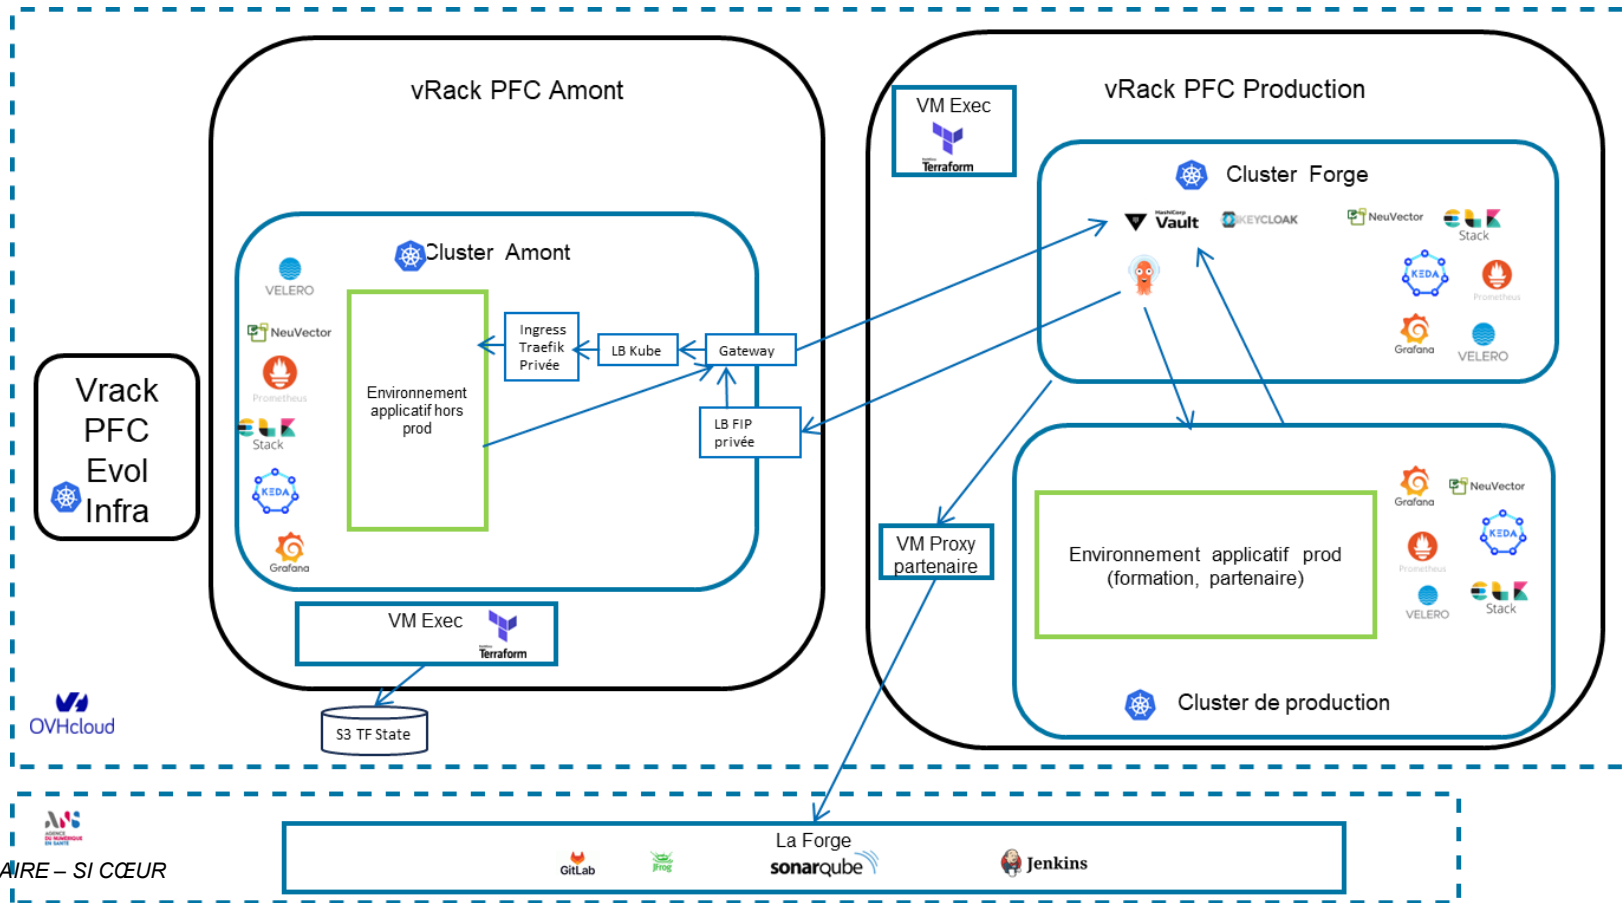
vRack PFC Amont

vRack PFC Production

VM Exec

Terraform

Cluster Forge

Vault

KEYCLOAK

NeuVector

Stack

Prometheus

Grafana

VELERO

Cluster Amont

VELERO

NeuVector

Prometheus

Stack

Grafana

Environnement applicatif hors prod

Ingress Traefik Privée

LB Kube

Gateway

LB FIP privée

Vrack PFC Evol Infra

VM Proxy partenaire

Environnement applicatif prod (formation, partenaire)

Grafana

NeuVector

Prometheus

VELERO

Stack

Cluster de production

VM Exec

Terraform

S3 TF State

OVHcloud

AIRE – SI CŒUR

La Forge

GitLab

Jfrog

sonarqube

Jenkins